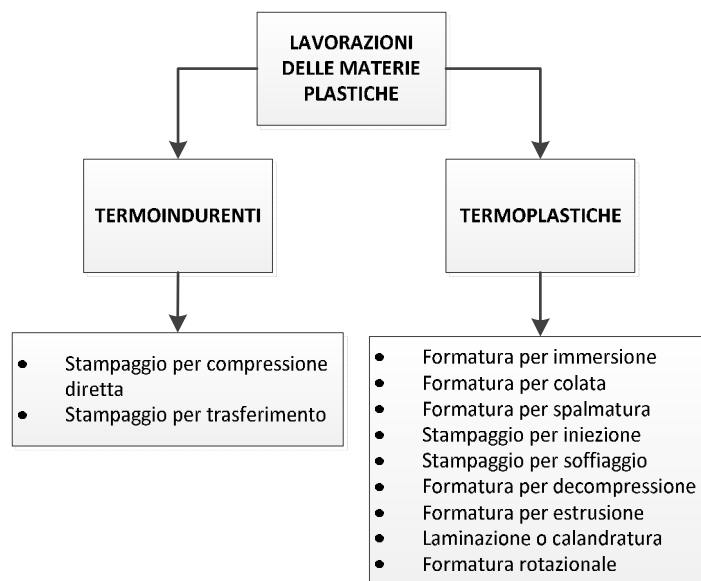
LAVORAZIONI DELLE MATERIE PLASTICHE

TERMOINDURENTI

TERMOPLASTICHE

- Stampaggio per compressione diretta
- Stampaggio per trasferimento

- Formatura per immersione
- Formatura per colata
- Formatura per spalmatura
- Stampaggio per iniezione
- Stampaggio per soffiaggio
- Formatura per decompressione
- Formatura per estrusione
- Laminazione o calandratura
- Formatura rotazionale